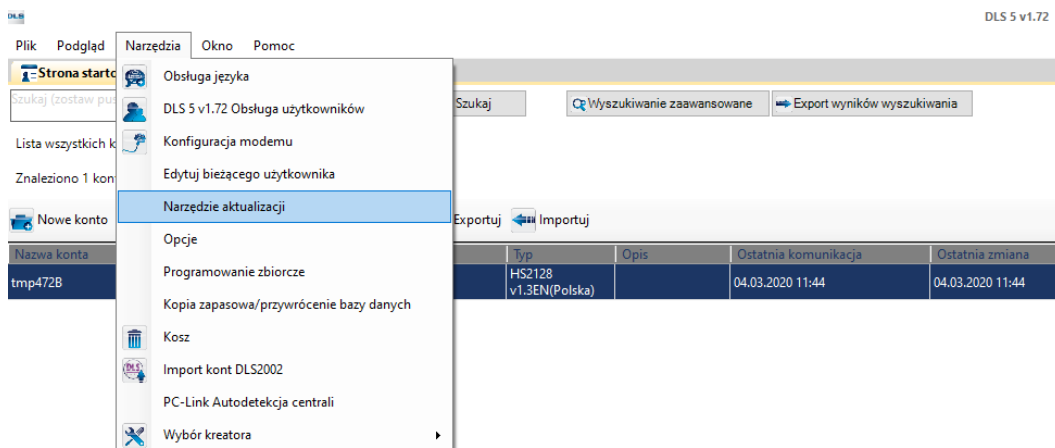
DLS

DLS 5 v1.72

Plik Podgląd Narzędzia Okno Pomoc

Strona startc

Szukaj (zostaw pu

Szukaj

Wyszukiwanie zaawansowane

Export wyników wyszukiwania

Lista wszystkich k

Znaleziono 1 kon

Nowe konto

Exportuj

Importuj

Obsługa języka
DLS 5 v1.72 Obsługa użytkowników
Konfiguracja modemu
Edytuj bieżącego użytkownika
Narzędzie aktualizacji
Opcje
Programowanie zbiorcze
Kopia zapasowa/przywrócenie bazy danych
Kosz
Import kont DLS2002
PC-Link Autodetekcja centrali
Wybór kreatora

| Nazwa konta | Typ | Opis | Ostatnia komunikacja | Ostatnia zmiana |
|---|---|---|---|---|
| tmp472B | HS2128 v1.3EN(Polska) | | 04.03.2020 11:44 | 04.03.2020 11:44 |